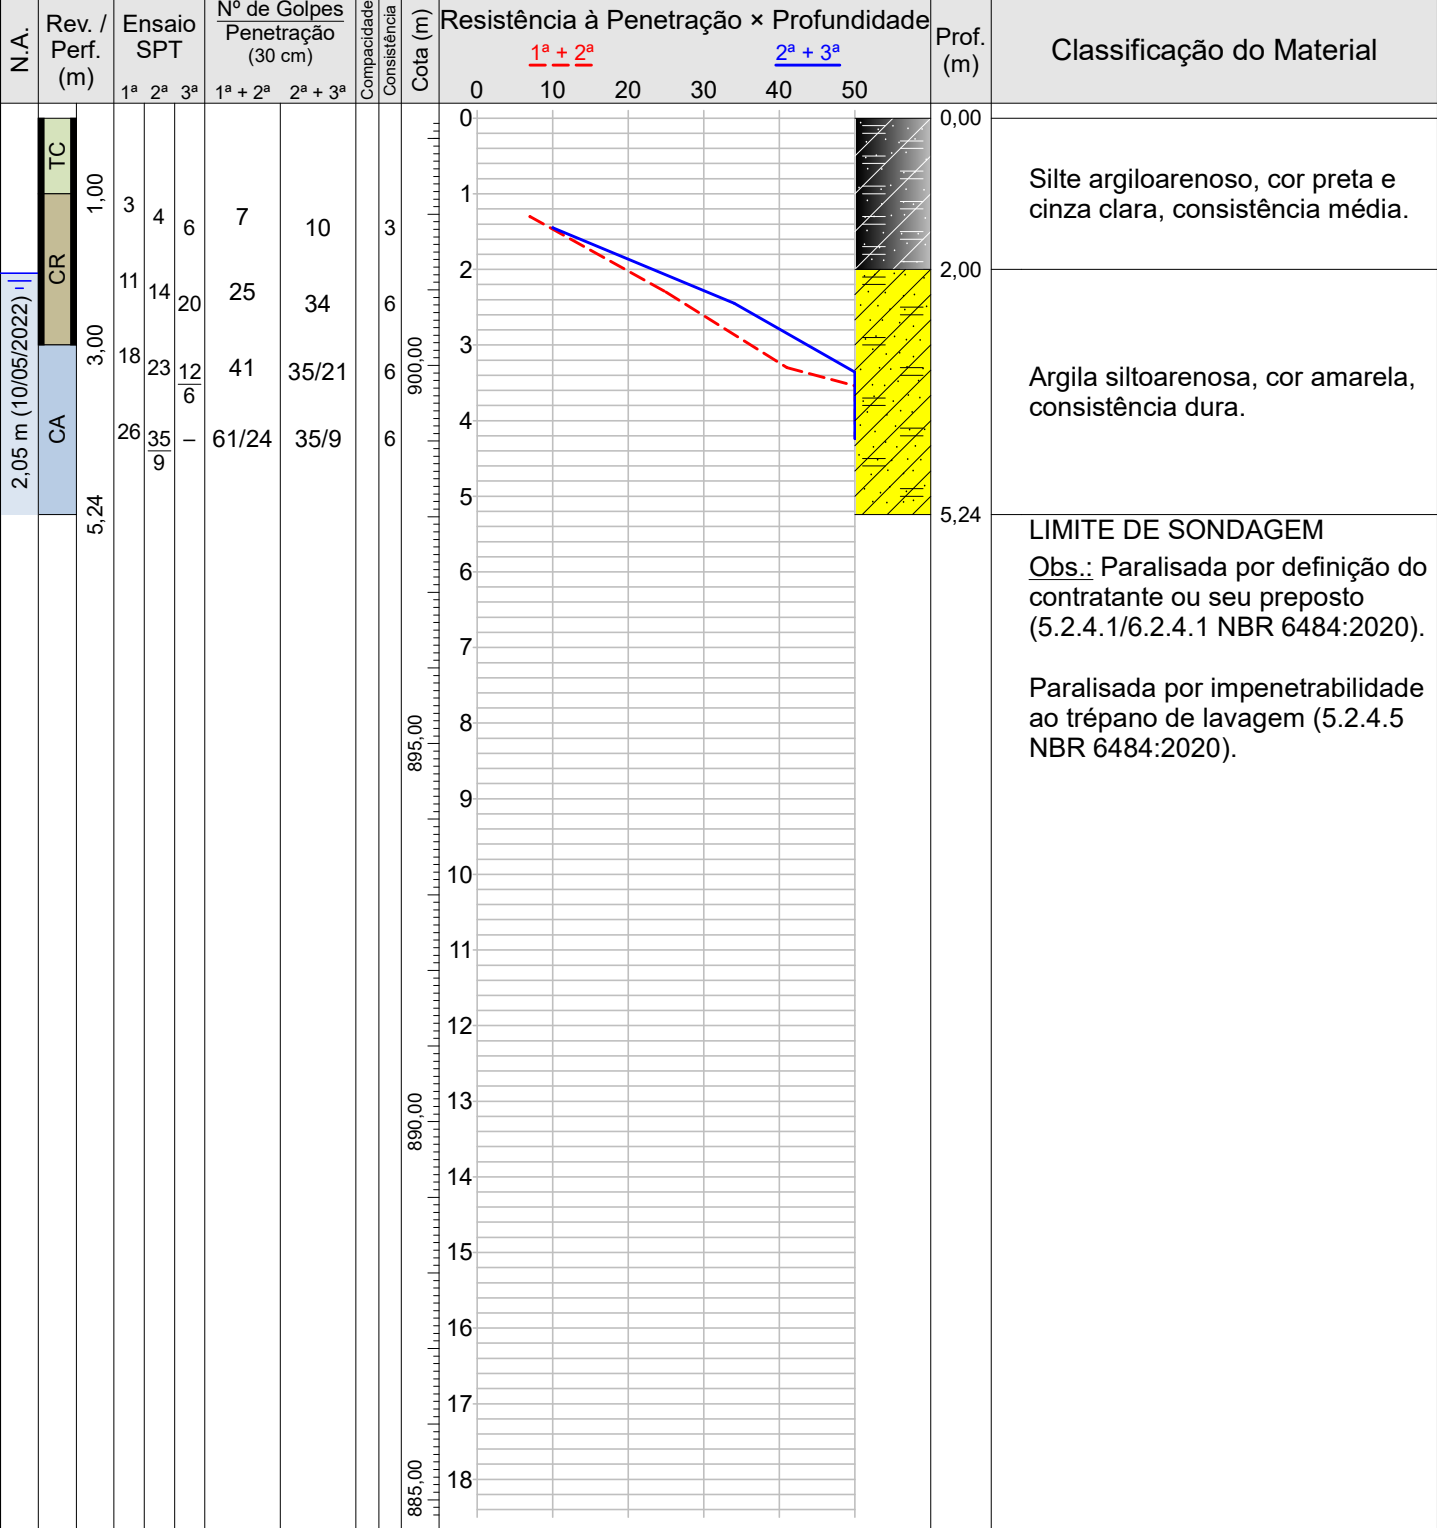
| N.A. | Rev. / Perf. (m) | Ensaio SPT 1ª 2ª 3ª | Nº de Golpes Penetração (30 cm) 1ª + 2ª | 2ª + 3ª | Compacidade | Consistência | Cota (m) | Resistência à Penetração × Profundidade | Prof. (m) | Classificação do Material |
|---|---|---|---|---|---|---|---|---|---|---|
| | TC 1,00 | 3 4 6 | 7 | 10 | | 3 | | | 0,00 | Silte argiloarenoso, cor preta e cinza clara, consistência média. |
| 2,05 m (10/05/2022) | CR | 11 14 20 | 25 | 34 | | 6 | | | 2,00 | Argila siltoarenosa, cor amarela, consistência dura. |
| | 3,00 | 18 23 $\frac{12}{6}$ | 41 | 35/21 | | 6 | 900,00 | | | |
| | CA | 26 $\frac{35}{9}$ – | 61/24 | 35/9 | | 6 | | | | |
| | 5,24 | | | | | | | | 5,24 | LIMITE DE SONDAGEM |

1ª + 2ª
2ª + 3ª
0 10 20 30 40 50
0 1 2 3 4 5 6 7 8 9 10 11 12 13 14 15 16 17 18
895,00
890,00
885,00

Obs.: Paralisada por definição do contratante ou seu preposto (5.2.4.1/6.2.4.1 NBR 6484:2020).

Paralisada por impenetrabilidade ao trépano de lavagem (5.2.4.5 NBR 6484:2020).